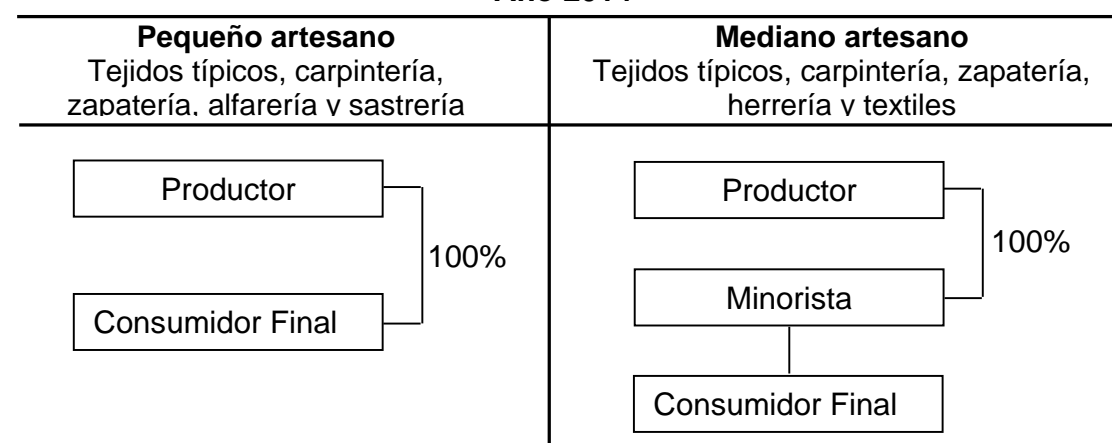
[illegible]

| Pequeño artesano<br>Tejidos típicos, carpintería, zapatería, alfarería y sastrería | Mediano artesano<br>Tejidos típicos, carpintería, zapatería, herrería y textiles |
|---|---|
| Productor<br>100%<br>Consumidor Final | Productor<br>100%<br>Minorista<br>Consumidor Final |